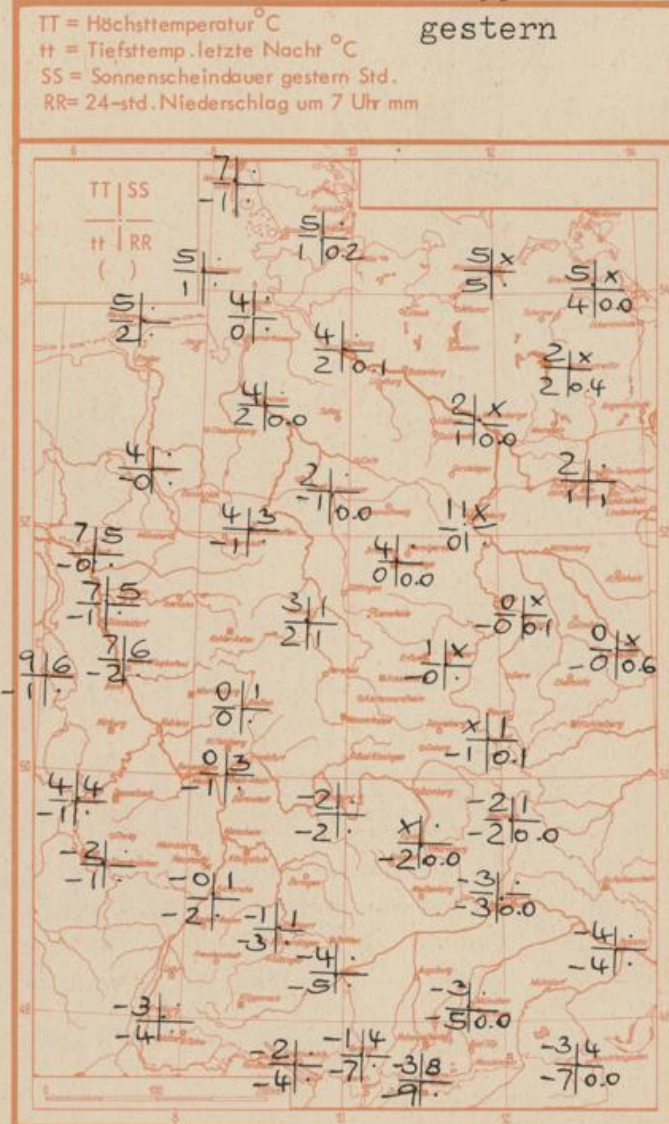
TT = Höchsttemperatur °C
tt = Tiefsttemp. letzte Nacht °C
SS = Sonnenscheindauer gestern Std.
RR = 24-std. Niederschlag um 7 Uhr mm

gestern

TT | SS
tt | RR
( )

7 | ·
-1 |

5 | ·
1 | 0.2

5 |
1 |

5 | x
5 | ·

5 | x
4 | 0.0

5 |
2 | ·

4 |
0 | ·

4 |
2 | 0.1

2 | x
2 | 0.4

4 | ·
2 | 0.0

2 | x
1 | 0.0

4 |
-0 | ·

2 | ·
-1 | 0.0

2 | ·
1 | 1

7 | 5
-0 | ·

4 | 3
-1 | ·

1 | x
0 | ·

4 |
0 | 0.0

7 | 5
-1 | ·

3 | 1
2 | 1

0 | x
-0 | 0.1

0 | x
-0 | 0.6

9 | 6
1 | ·

7 | 6
-2 | ·

1 | x
-0 | ·

0 | 1
0 | ·

x | 1
-1 | 0.1

0 | 3
-1 | ·

4 | 4
-1 | ·

-2 |
-2 | ·

x | ·
-2 | 0.0

-2 | 1
-2 | 0.0

-2 |
-1 | ·

-0 | 1
-2 | ·

-3 |
-3 | 0.0

-1 | 1
-3 | ·

-4 |
-5 | ·

-4 | ·
-4 | ·

-3 | ·
-4 | ·

-3 |
-5 | 0.0

-2 | ·
-4 | ·

-1 | 4
-7 | ·

-3 | 8
-9 | ·

-3 | 4
-7 | 0.0